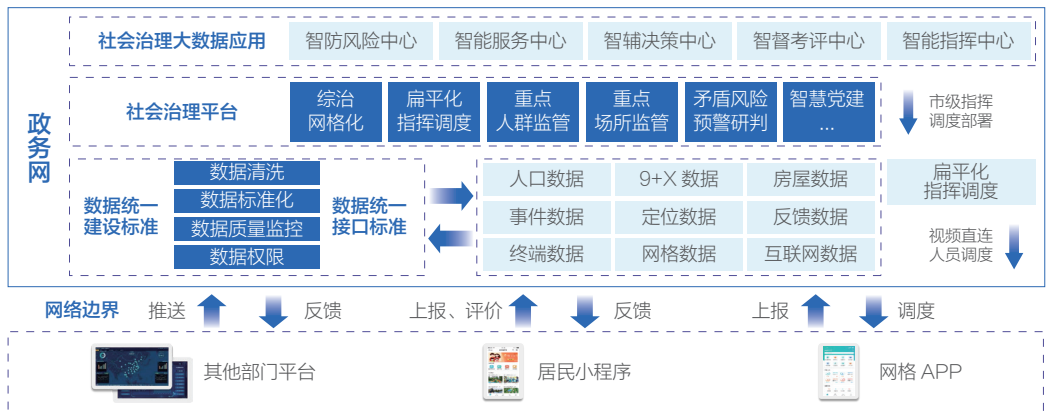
政务网

社会治理大数据应用

智防风险中心

智能服务中心

智辅决策中心

智督考评中心

智能指挥中心

社会治理平台

综治网格化

扁平化指挥调度

重点人群监管

重点场所监管

矛盾风险预警研判

智慧党建 ...

市级指挥调度部署

数据统一建设标准

数据清洗

数据标准化

数据质量监控

数据权限

数据统一接口标准

| 人口数据 | 9+X 数据 | 房屋数据 |
|---|---|---|
| 事件数据 | 定位数据 | 反馈数据 |
| 终端数据 | 网格数据 | 互联网数据 |

扁平化指挥调度

视频直连人员调度

网络边界

推送

反馈

上报、评价

反馈

上报

调度

其他部门平台

居民小程序

网格 APP